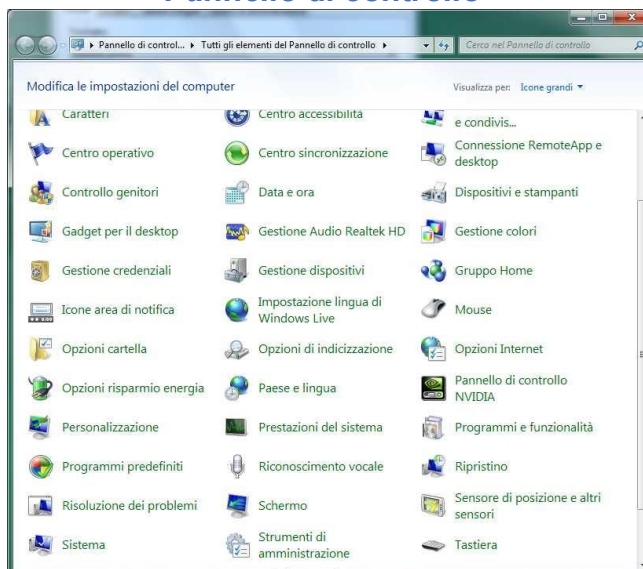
Pannello di controllo

Pannello di control... ▸ Tutti gli elementi del Pannello di controllo ▸

Cerca nel Pannello di controllo

Modifica le impostazioni del computer

Visualizza per: Icone grandi ▾

| | | |
|---|---|---|
| Caratteri | Centro accessibilità | e condivis... |
| Centro operativo | Centro sincronizzazione | Connessione RemoteApp e desktop |
| Controllo genitori | Data e ora | Dispositivi e stampanti |
| Gadget per il desktop | Gestione Audio Realtek HD | Gestione colori |
| Gestione credenziali | Gestione dispositivi | Gruppo Home |
| Icone area di notifica | Impostazione lingua di Windows Live | Mouse |
| Opzioni cartella | Opzioni di indicizzazione | Opzioni Internet |
| Opzioni risparmio energia | Paese e lingua | Pannello di controllo NVIDIA |
| Personalizzazione | Prestazioni del sistema | Programmi e funzionalità |
| Programmi predefiniti | Riconoscimento vocale | Ripristino |
| Risoluzione dei problemi | Schermo | Sensore di posizione e altri sensori |
| Sistema | Strumenti di amministrazione | Tastiera |